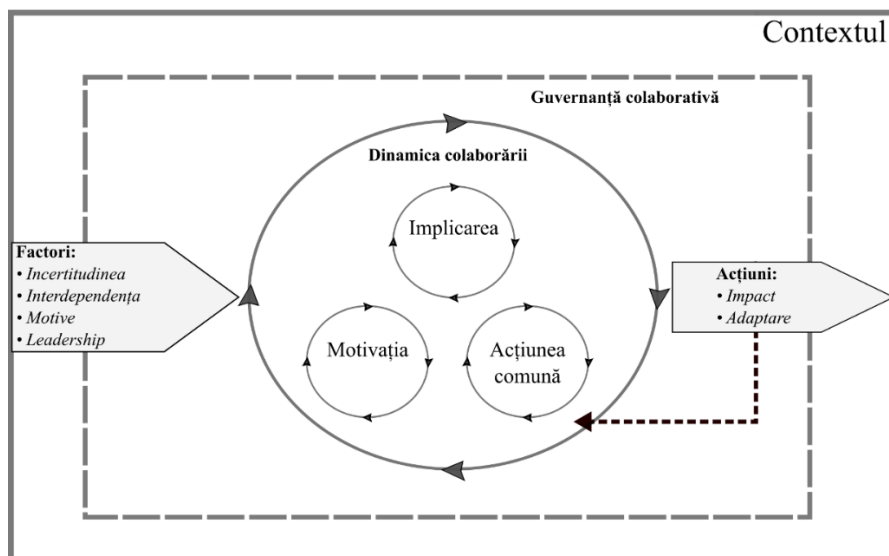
Contextul

Guvernanță colaborativă

Dinamica colaborării

Implicarea

Motivația

Acțiunea comună

Factori:
• *Incertitudinea*
• *Interdependența*
• *Motive*
• *Leadership*

Acțiuni:
• *Impact*
• *Adaptare*